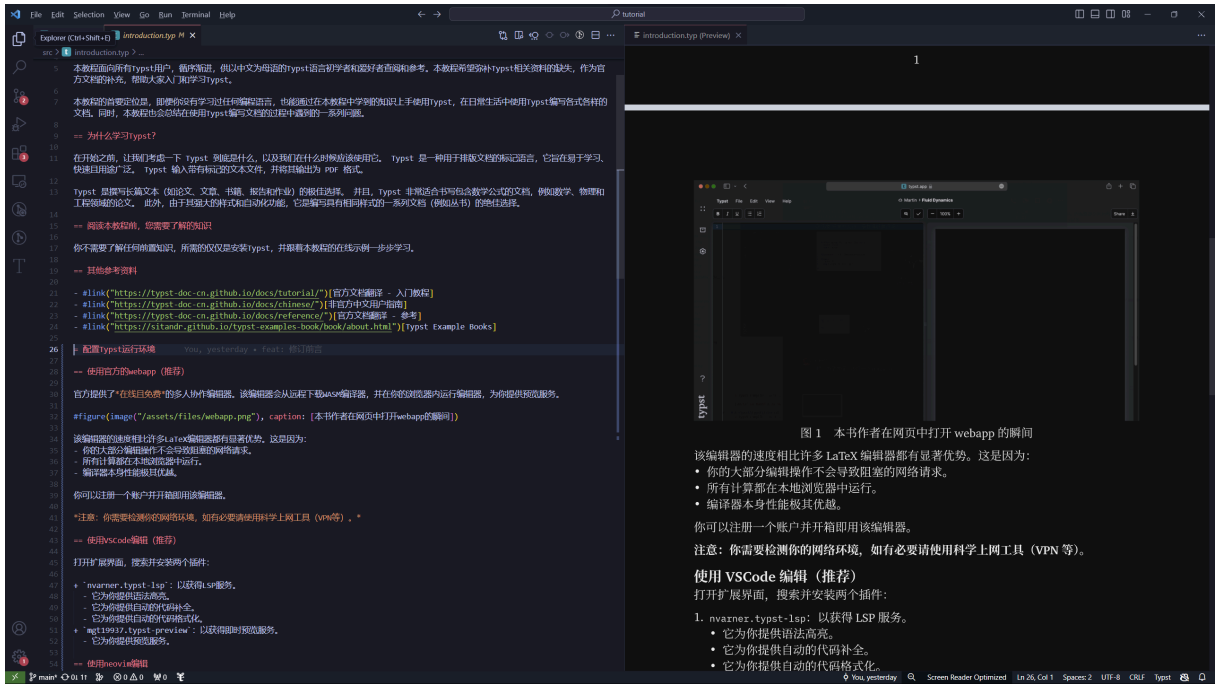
File Edit Selection View Go Run Terminal Help

tutorial

Explorer (Ctrl+Shift+E) introduction.typ M

src > introduction.typ > ...

5 本教程面向所有Typst用户，循序渐进，例以中文为母语的Typst语言初学者和爱好者查阅和参考。本教程希望弥补Typst相关资料的缺失，作为官方文档的补充，帮助大家入门和学习Typst。

7 本教程的首要定位是，即便你没有学习过任何编程语言，也能通过在本教程中学到的知识上手使用Typst，在日常生活中使用Typst编写各式各样的文档。同时，本教程也会总结在使用Typst编写文档的过程中遇到的一系列问题。

9 == 为什么学习Typst?

11 在开始之前，让我们考虑一下 Typst 到底是什么，以及我们在什么时候应该使用它。 Typst 是一种用于排版文档的标记语言，它旨在易于学习、快速且用途广泛。 Typst 输入带有标记的文本文件，并将其输出为 PDF 格式。

13 Typst 是撰写长篇文本（如论文、文章、书籍、报告和作业）的极佳选择。 并且，Typst 非常适合书写包含数学公式的文档，例如数学、物理和工程领域的论文。 此外，由于其强大的样式和自动化功能，它是编写具有相同样式的一系列文档（例如丛书）的绝佳选择。

15 == 阅读本教程前，您需要了解的知识

17 你不需要了解任何前置知识，所需的仅仅是安装Typst，并跟着本教程的在线示例一步步学习。

19 == 其他参考资料

21 - #link("https://typst-doc-cn.github.io/docs/tutorial/")[官方文档翻译 - 入门教程]
22 - #link("https://typst-doc-cn.github.io/docs/chinese/")[非官方中文用户指南]
23 - #link("https://typst-doc-cn.github.io/docs/reference/")[官方文档翻译 - 参考]
24 - #link("https://sitandr.github.io/typst-examples-book/book/about.html")[Typst Example Books]

26 = 配置Typst运行环境 You, yesterday • feat: 修订前言

28 == 使用官方的webapp（推荐）

30 官方提供了*在线且免费*的多人协作编辑器。该编辑器会从远程下载WASM编译器，并在你的浏览器内运行编辑器，为你提供预览服务。

32 #figure(image("/assets/files/webapp.png"), caption: [本书作者在网页中打开webapp的瞬间])

34 该编辑器的速度相比许多LaTeX编辑器都有显著优势。这是因为：
35 - 你的大部分编辑操作不会导致阻塞的网络请求。
36 - 所有计算都在本地浏览器中运行。
37 - 编译器本身性能极其优越。

39 你可以注册一个账户并开箱即用该编辑器。

41 *注意：你需要检测你的网络环境，如有必要请使用科学上网工具（VPN等）。*

43 == 使用VSCode编辑（推荐）

45 打开扩展界面，搜索并安装两个插件：

47 + `nvarner.typst-lsp`：以获得LSP服务。
48 - 它为你提供语法高亮。
49 - 它为你提供自动的代码补全。
50 - 它为你提供自动的代码格式化。
51 + `mgt19937.typst-preview`：以获得即时预览服务。
52 - 它为你提供预览服务。

54 == 使用neovim编辑

introduction.typ (Preview)

1

图 1 本书作者在网页中打开 webapp 的瞬间

该编辑器的速度相比许多 LaTeX 编辑器都有显著优势。这是因为：
• 你的大部分编辑操作不会导致阻塞的网络请求。
• 所有计算都在本地浏览器中运行。
• 编译器本身性能极其优越。

你可以注册一个账户并开箱即用该编辑器。

注意：你需要检测你的网络环境，如有必要请使用科学上网工具（VPN 等）。

使用 VSCode 编辑（推荐）

打开扩展界面，搜索并安装两个插件：

1. nvarner.typst-lsp：以获得 LSP 服务。
• 它为你提供语法高亮。
• 它为你提供自动的代码补全。
• 它为你提供自动的代码格式化。

main* 0↓ 1↑ ⊗0 ⚠0 ⓦ0 You, yesterday Screen Reader Optimized Ln 26, Col 1 Spaces: 2 UTF-8 CRLF Typst